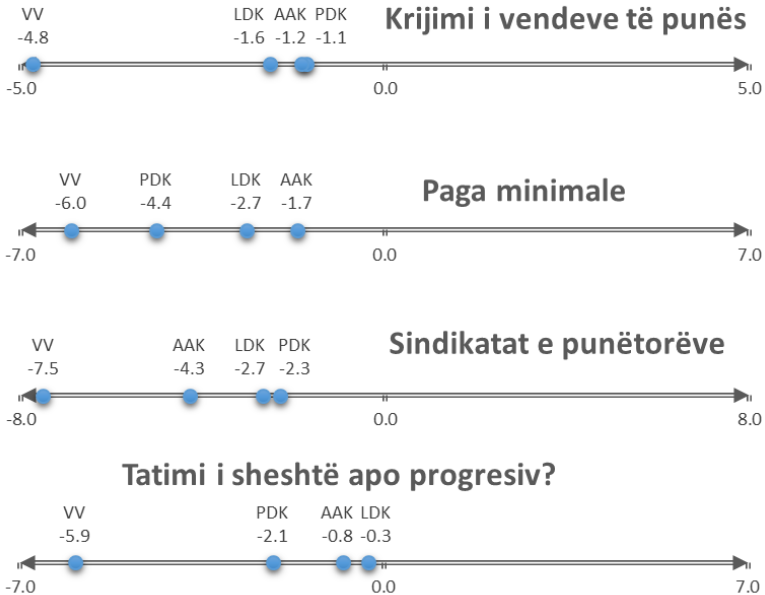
VV
-4.8

LDK
-1.6

AAK
-1.2

PDK
-1.1

Krijimi i vendeve të punës

-5.0

0.0

5.0

VV
-6.0

PDK
-4.4

LDK
-2.7

AAK
-1.7

Paga minimale

-7.0

0.0

7.0

VV
-7.5

AAK
-4.3

LDK
-2.7

PDK
-2.3

Sindikatat e punëtorëve

-8.0

0.0

8.0

Tatimi i sheshtë apo progresiv?

VV
-5.9

PDK
-2.1

AAK
-0.8

LDK
-0.3

-7.0

0.0

7.0